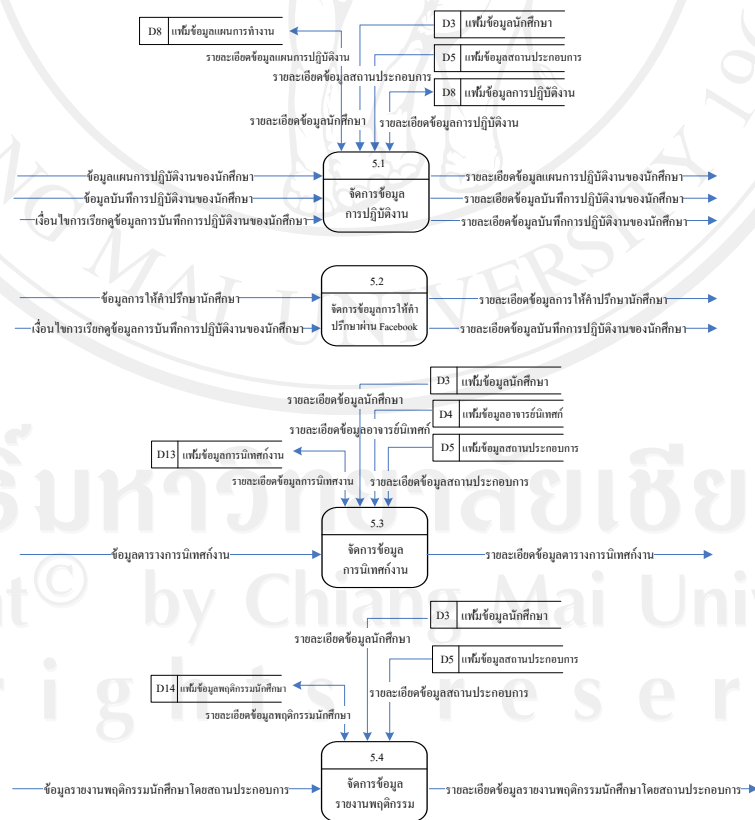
D8 แฟ้มข้อมูลแผนการทำงาน

D3 แฟ้มข้อมูลนักศึกษา

รายละเอียดข้อมูลแผนการปฏิบัติงาน

D5 แฟ้มข้อมูลสถานประกอบการ

รายละเอียดข้อมูลสถานประกอบการ

D8 แฟ้มข้อมูลการปฏิบัติงาน

รายละเอียดข้อมูลนักศึกษา

รายละเอียดข้อมูลการปฏิบัติงาน

5.1
จัดการข้อมูล
การปฏิบัติงาน

ข้อมูลแผนการปฏิบัติงานของนักศึกษา

ข้อมูลบันทึกการปฏิบัติงานของนักศึกษา

เงื่อนไขการเรียกดูข้อมูลการบันทึกการปฏิบัติงานของนักศึกษา

รายละเอียดข้อมูลแผนการปฏิบัติงานของนักศึกษา

รายละเอียดข้อมูลบันทึกการปฏิบัติงานของนักศึกษา

รายละเอียดข้อมูลบันทึกการปฏิบัติงานของนักศึกษา

5.2
จัดการข้อมูลการให้คำปรึกษาผ่าน Facebook

ข้อมูลการให้คำปรึกษานักศึกษา

เงื่อนไขการเรียกดูข้อมูลการบันทึกการปฏิบัติงานของนักศึกษา

รายละเอียดข้อมูลการให้คำปรึกษานักศึกษา

รายละเอียดข้อมูลบันทึกการปฏิบัติงานของนักศึกษา

D3 แฟ้มข้อมูลนักศึกษา

รายละเอียดข้อมูลนักศึกษา

D4 แฟ้มข้อมูลอาจารย์นิเทศก์

รายละเอียดข้อมูลอาจารย์นิเทศก์

D5 แฟ้มข้อมูลสถานประกอบการ

D13 แฟ้มข้อมูลการนิเทศก์งาน

รายละเอียดข้อมูลการนิเทศงาน

รายละเอียดข้อมูลสถานประกอบการ

5.3
จัดการข้อมูล
การนิเทศก์งาน

ข้อมูลตารางการนิเทศก์งาน

รายละเอียดข้อมูลตารางการนิเทศก์งาน

D3 แฟ้มข้อมูลนักศึกษา

รายละเอียดข้อมูลนักศึกษา

D5 แฟ้มข้อมูลสถานประกอบการ

D14 แฟ้มข้อมูลพฤติกรรมนักศึกษา

รายละเอียดข้อมูลสถานประกอบการ

รายละเอียดข้อมูลพฤติกรรมนักศึกษา

5.4
จัดการข้อมูล
รายงานพฤติกรรม

ข้อมูลรายงานพฤติกรรมนักศึกษาโดยสถานประกอบการ

รายละเอียดข้อมูลรายงานพฤติกรรมนักศึกษาโดยสถานประกอบการ

Copyright© by Chiang Mai University
All rights reserved